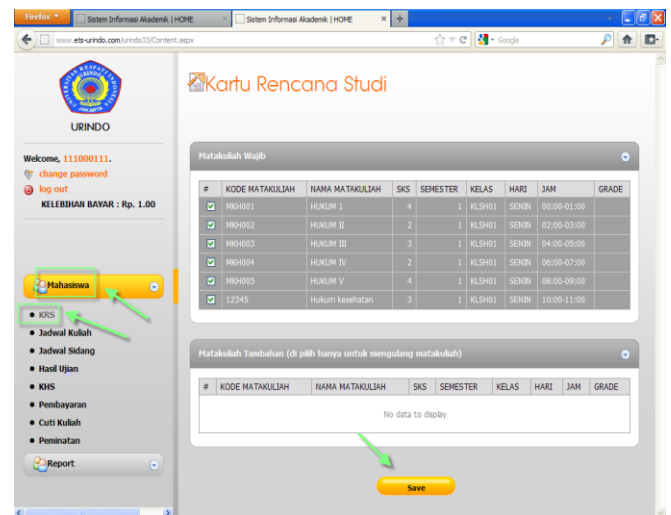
Firefox
Sistem Informasi Akademik | HOME
Sistem Informasi Akademik | HOME
www.ets-urindo.com/urindo33/Content.aspx
Google

UNIVERSITAS RESPATI INDONESIA JAKARTA
URINDO

Welcome, 111000111.
change password
log out
KELEBIHAN BAYAR : Rp. 1.00

Mahasiswa
• KRS
• Jadwal Kuliah
• Jadwal Sidang
• Hasil Ujian
• KHS
• Pembayaran
• Cuti Kuliah
• Peminatan
Report

Kartu Rencana Studi

Matakuliah Wajib

| # | KODE MATAKULIAH | NAMA MATAKULIAH | SKS | SEMESTER | KELAS | HARI | JAM | GRADE |
|---|---|---|---|---|---|---|---|---|
| ☑ | MKH001 | HUKUM 1 | 4 | 1 | KLSH01 | SENIN | 00:00-01:00 | |
| ☑ | MKH002 | HUKUM II | 2 | 1 | KLSH01 | SENIN | 02:00-03:00 | |
| ☑ | MKH003 | HUKUM III | 3 | 1 | KLSH01 | SENIN | 04:00-05:00 | |
| ☑ | MKH004 | HUKUM IV | 2 | 1 | KLSH01 | SENIN | 06:00-07:00 | |
| ☑ | MKH005 | HUKUM V | 4 | 1 | KLSH01 | SENIN | 08:00-09:00 | |
| ☑ | 12345 | Hukum kesehatan | 3 | 1 | KLSH01 | SENIN | 10:00-11:00 | |

Matakuliah Tambahan (di pilih hanya untuk mengulang matakuliah)

| # | KODE MATAKULIAH | NAMA MATAKULIAH | SKS | SEMESTER | KELAS | HARI | JAM | GRADE |
|---|---|---|---|---|---|---|---|---|

No data to display

Save